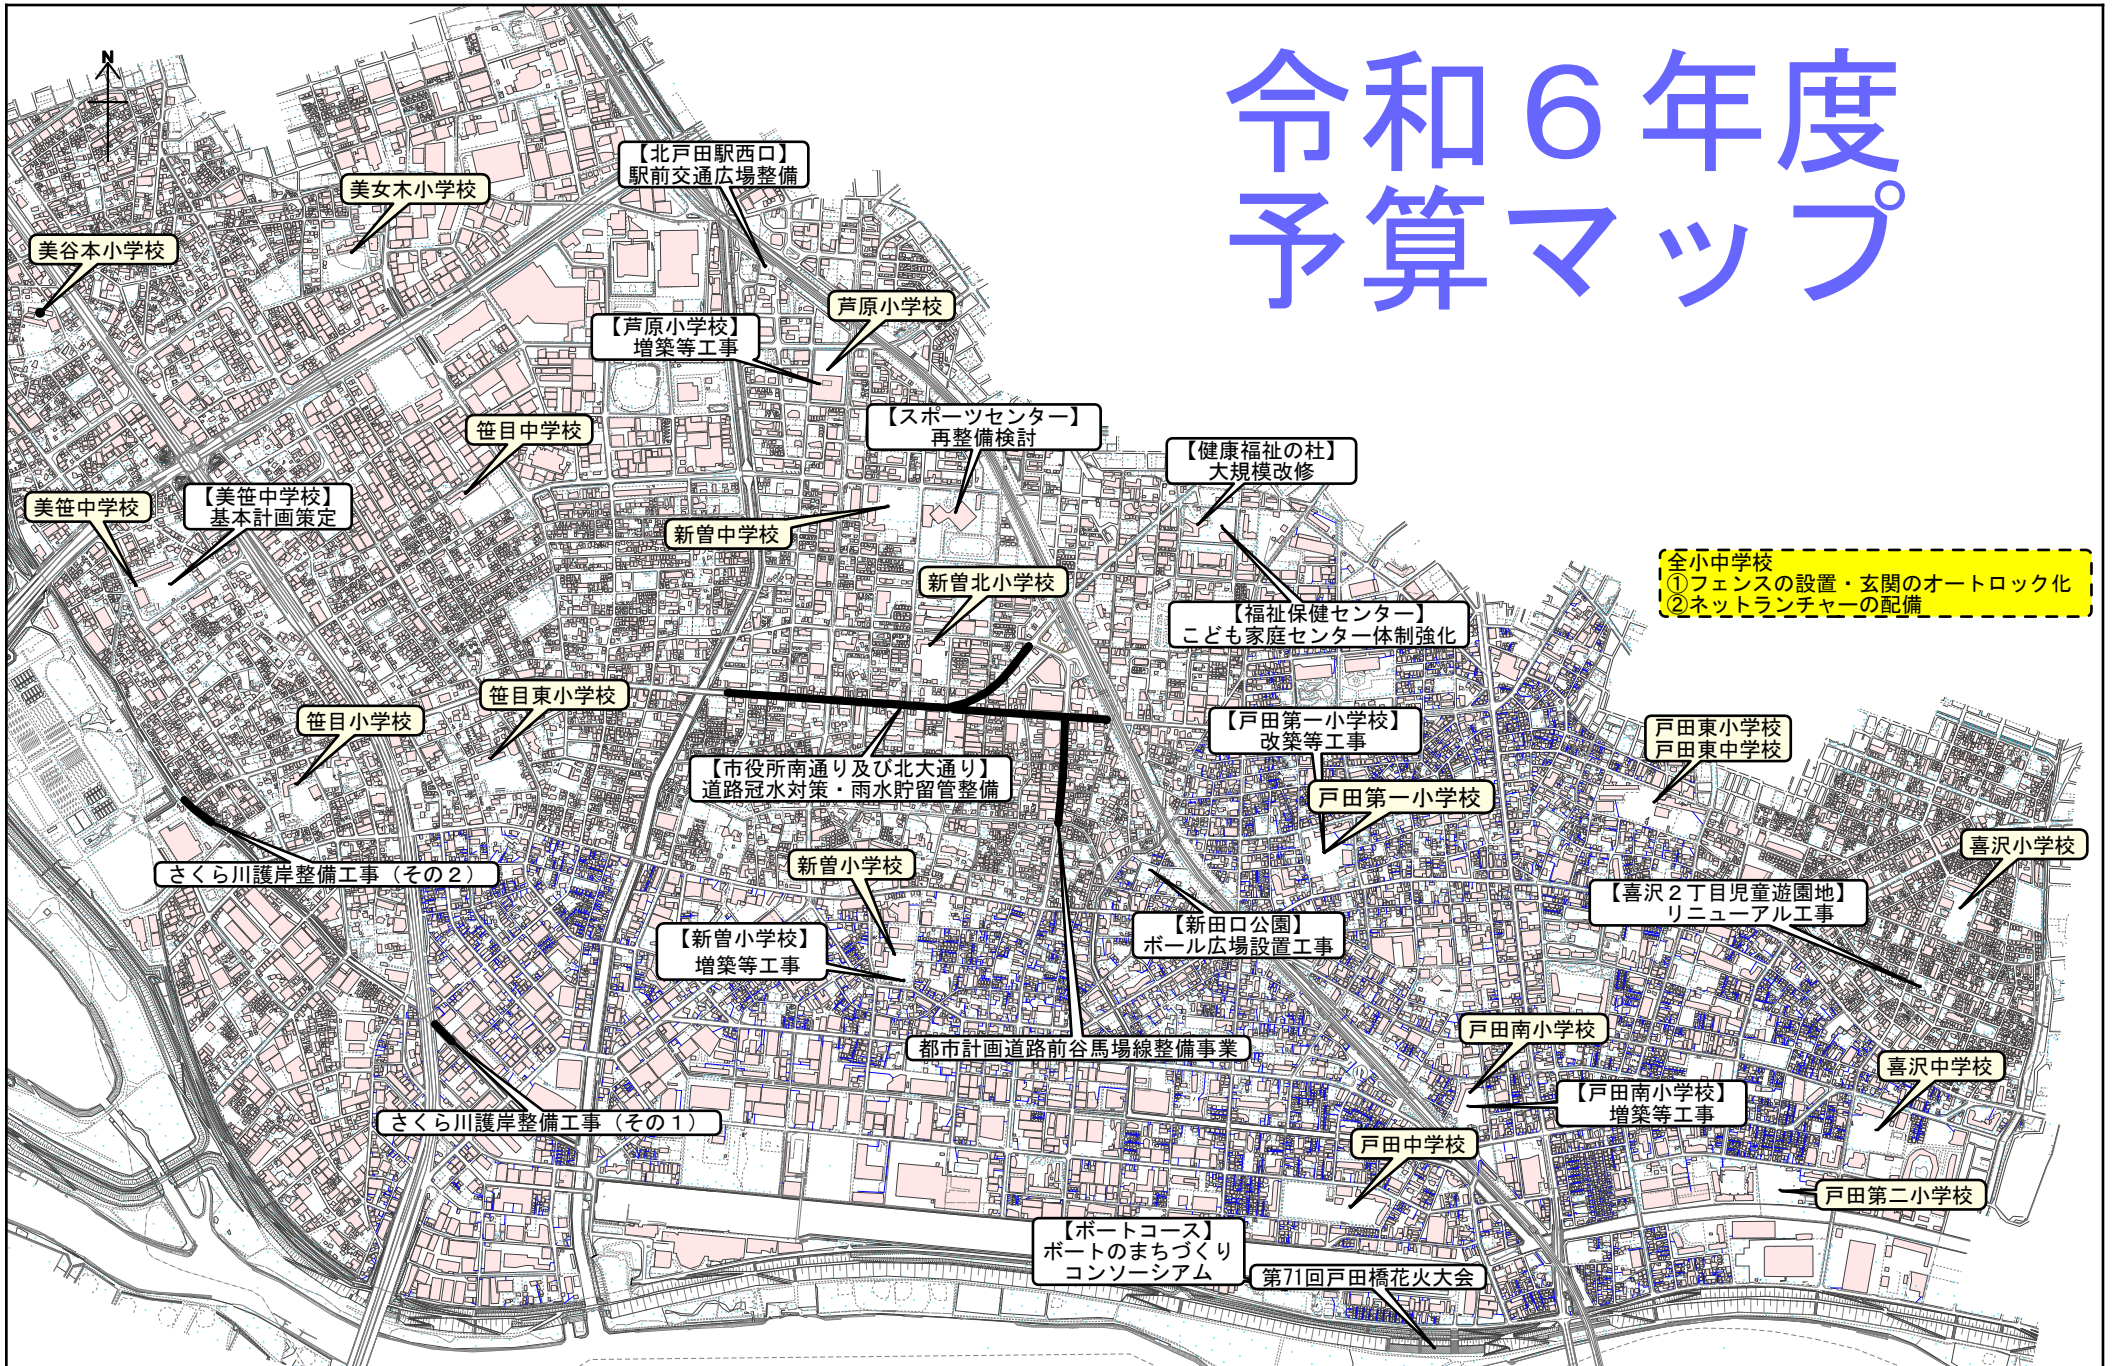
N

令和６年度
予算マップ

【北戸田駅西口】
駅前交通広場整備

美女木小学校

美谷本小学校

芦原小学校

【芦原小学校】
増築等工事

【スポーツセンター】
再整備検討

【健康福祉の杜】
大規模改修

笹目中学校

美笹中学校

【美笹中学校】
基本計画策定

新曽中学校

全小中学校
①フェンスの設置・玄関のオートロック化
②ネットランチャーの配備

新曽北小学校

【福祉保健センター】
こども家庭センター体制強化

笹目東小学校

笹目小学校

【戸田第一小学校】
改築等工事

戸田東小学校
戸田東中学校

【市役所南通り及び北大通り】
道路冠水対策・雨水貯留管整備

戸田第一小学校

喜沢小学校

さくら川護岸整備工事（その２）

新曽小学校

【喜沢２丁目児童遊園地】
リニューアル工事

【新曽小学校】
増築等工事

【新田口公園】
ボール広場設置工事

戸田南小学校

都市計画道路前谷馬場線整備事業

喜沢中学校

【戸田南小学校】
増築等工事

さくら川護岸整備工事（その１）

戸田中学校

戸田第二小学校

【ボートコース】
ボートのまちづくり
コンソーシアム

第71回戸田橋花火大会